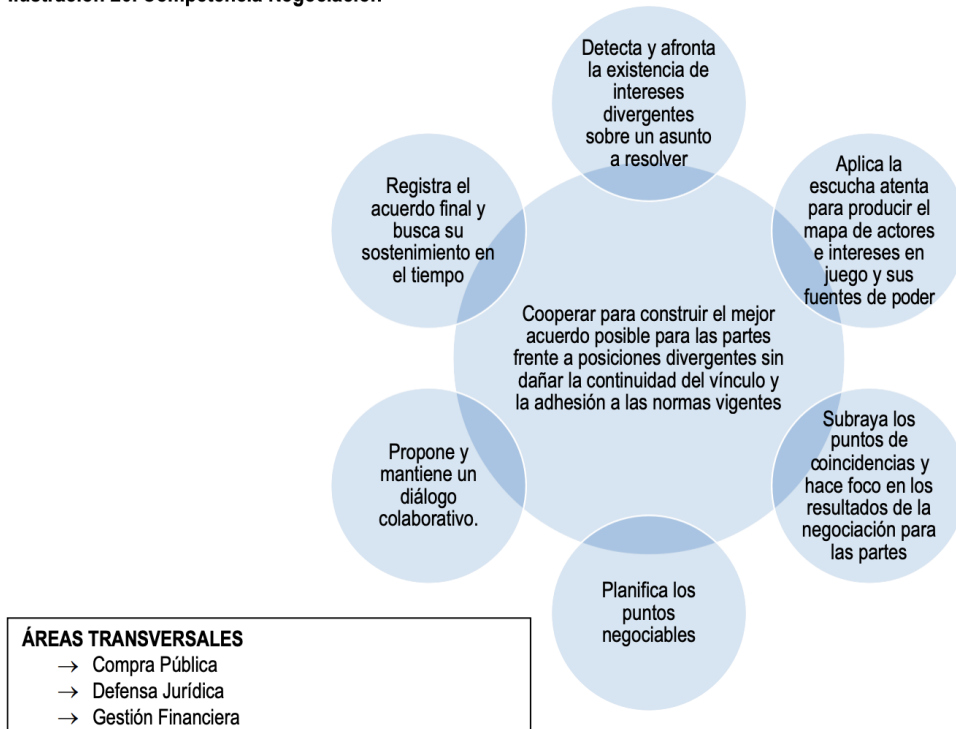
Ilustración 20. Competencia Negociación

Detecta y afronta la existencia de intereses divergentes sobre un asunto a resolver

Aplica la escucha atenta para producir el mapa de actores e intereses en juego y sus fuentes de poder

Subraya los puntos de coincidencias y hace foco en los resultados de la negociación para las partes

Planifica los puntos negociables

Propone y mantiene un diálogo colaborativo.

Registra el acuerdo final y busca su sostenimiento en el tiempo

Cooperar para construir el mejor acuerdo posible para las partes frente a posiciones divergentes sin dañar la continuidad del vínculo y la adhesión a las normas vigentes

ÁREAS TRANSVERSALES
→ Compra Pública
→ Defensa Jurídica
→ Gestión Financiera